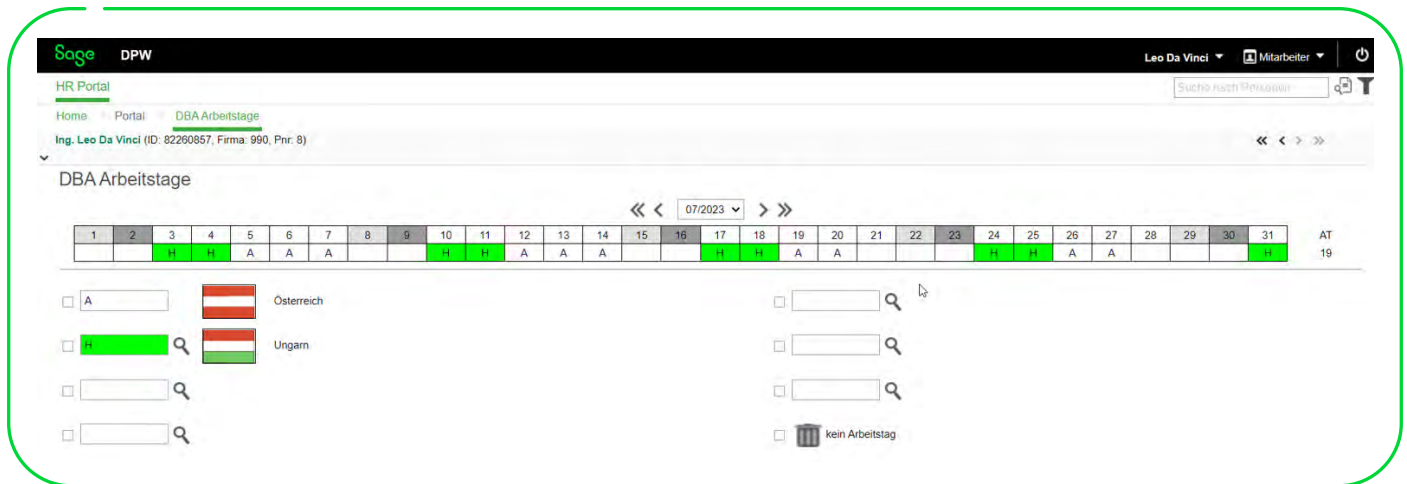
Sage DPW

Leo Da Vinci ▾ Mitarbeiter ▾

HR Portal

Suche nach Personen

Home Portal DBA Arbeitstage

Ing. Leo Da Vinci (ID: 82260857, Firma: 990, Pnr: 8)

DBA Arbeitstage

07/2023

| 1 | 2 | 3 | 4 | 5 | 6 | 7 | 8 | 9 | 10 | 11 | 12 | 13 | 14 | 15 | 16 | 17 | 18 | 19 | 20 | 21 | 22 | 23 | 24 | 25 | 26 | 27 | 28 | 29 | 30 | 31 | AT |
|---|---|---|---|---|---|---|---|---|---|---|---|---|---|---|---|---|---|---|---|---|---|---|---|---|---|---|---|---|---|---|---|
| | | H | H | A | A | A | | | H | H | A | A | A | | | H | H | A | A | | | | H | H | A | A | | | | H | 19 |

A Österreich

H Ungarn

kein Arbeitstag